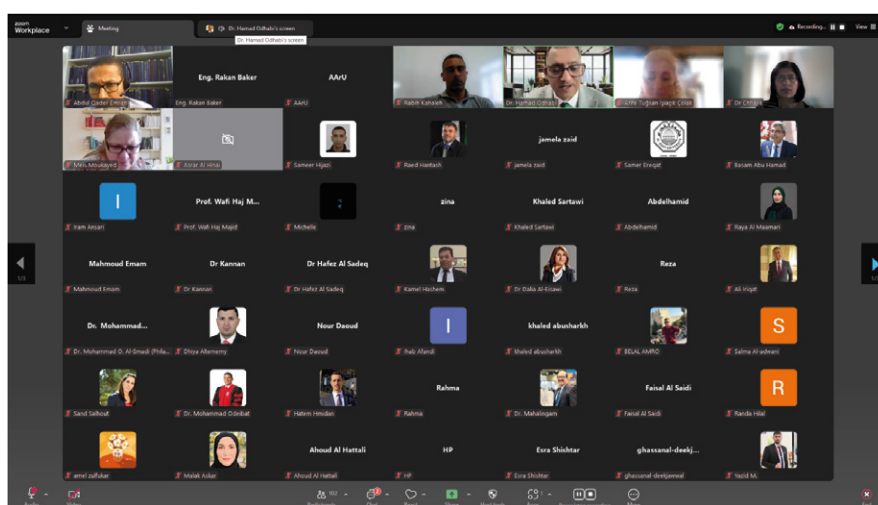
zoom Workplace

Meeting

Dr. Hamad Odhabi's screen

Dr. Hamad Odhabi's screen

Recording...

View

Abdul Qader Emran

Eng. Rakan Baker

Eng. Rakan Baker

AArU

AArU

Rabih Kanaleh

Dr. Hamad Odhabi

Öğr. Tuğçen İpişik Çolak

Dr Chitra

Mais Moukayed

Asrar Al Hinai

Sameer Hijazi

Raed Hattab

jamela zaid

jamela zaid

Samer Eregat

Basam Abu Hamad

I

Iram Ansari

Prof. Wafi Haj M...

Prof. Wafi Haj Majid

Michelle

zina

zina

Khaled Sartawi

Khaled Sartawi

Abdelhamid

Abdelhamid

Raya Al Maamari

Mahmoud Emam

Mahmoud Emam

Dr Kannan

Dr Kannan

Dr Hafez Al Sadeq

Dr Hafez Al Sadeq

Kamel Hachem

Dr Dalia Al-Eisawi

Reza

Reza

Ali Iriqat

Dr. Mohammad...

Dr. Mohammad D. Al-Smadi (Phila...

Dhiya Alkenany

Nour Daoud

Nour Daoud

I

Ihab Afandi

khaled abusharkh

khaled abusharkh

BELAL AMRO

S

Salma Al-ashwani

Sand Salhout

Dr. Mohammad Odeibat

Hatem Hmidan

Rahma

Rahma

Dr. Mahalingam

Faisal Al Saidi

Faisal Al Saidi

R

Randa Hilal

amel zulfukar

Malak Askar

Ahoud Al Hattali

Ahoud Al Hattali

HP

HP

Esra Shishtar

Esra Shishtar

ghassanal-deekj...

ghassanal-deekjeimel

Yazid M.

1/3